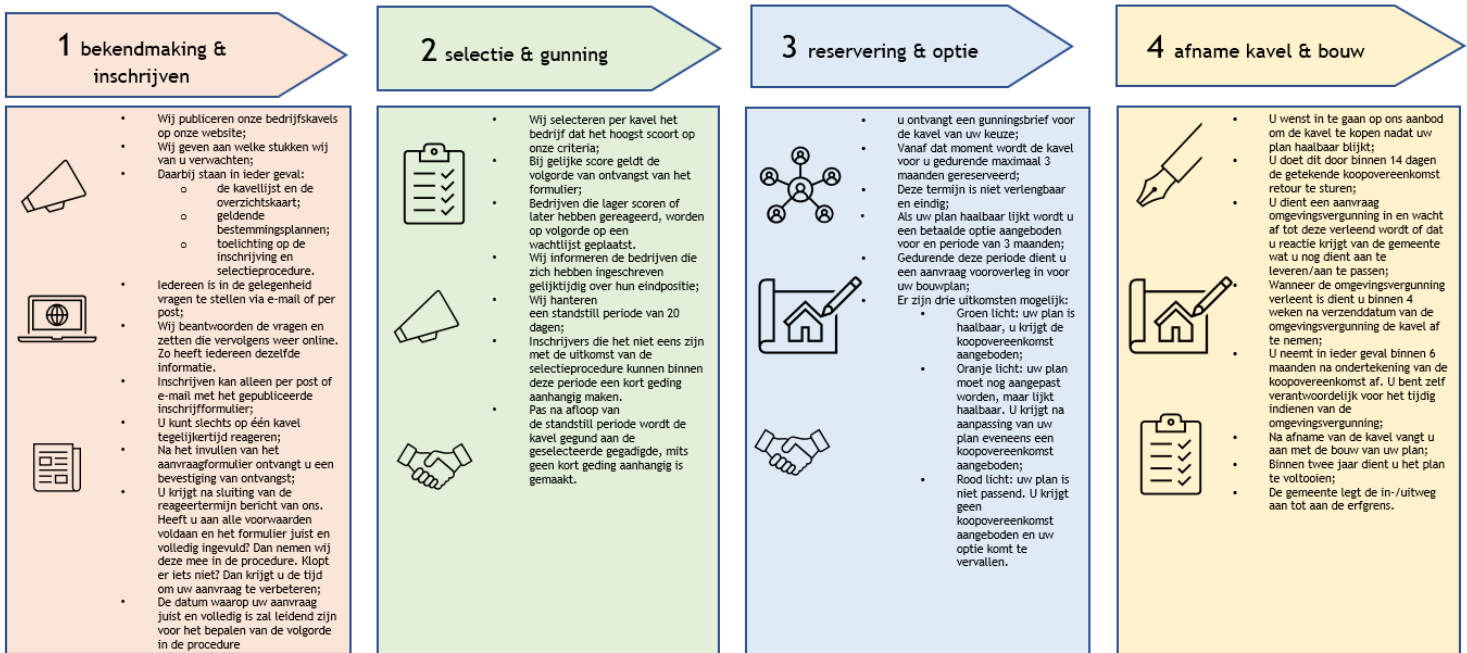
1 bekendmaking & inschrijven

- Wij publiceren onze bedrijfskavels op onze website;
- Wij geven aan welke stukken wij van u verwachten;
- Daarbij staan in ieder geval:
  - de kavellijst en de overzichtskaart;
  - geldende bestemmingsplannen;
  - toelichting op de inschrijving en selectieprocedure.
- Iedereen is in de gelegenheid vragen te stellen via e-mail of per post;
- Wij beantwoorden de vragen en zetten die vervolgens weer online. Zo heeft iedereen dezelfde informatie.
- Inschrijven kan alleen per post of e-mail met het gepubliceerde inschrijfformulier;
- U kunt slechts op één kavel tegelijkertijd reageren;
- Na het invullen van het aanvraagformulier ontvangt u een bevestiging van ontvangst;
- U krijgt na sluiting van de reageertermijn bericht van ons. Heeft u aan alle voorwaarden voldaan en het formulier juist en volledig ingevuld? Dan nemen wij deze mee in de procedure. Klopt er iets niet? Dan krijgt u de tijd om uw aanvraag te verbeteren;
- De datum waarop uw aanvraag juist en volledig is zal leidend zijn voor het bepalen van de volgorde in de procedure

2 selectie & gunning

- Wij selecteren per kavel het bedrijf dat het hoogst scoort op onze criteria;
- Bij gelijke score geldt de volgorde van ontvangst van het formulier;
- Bedrijven die lager scoren of later hebben gereageerd, worden op volgorde op een wachtlijst geplaatst.
- Wij informeren de bedrijven die zich hebben ingeschreven gelijktijdig over hun eindpositie;
- Wij hanteren een standstill periode van 20 dagen;
- Inschrijvers die het niet eens zijn met de uitkomst van de selectieprocedure kunnen binnen deze periode een kort geding aanhangig maken.
- Pas na afloop van de standstill periode wordt de kavel gegund aan de geselecteerde gegadigde, mits geen kort geding aanhangig is gemaakt.

3 reservering & optie

- u ontvangt een gunningsbrief voor de kavel van uw keuze;
- Vanaf dat moment wordt de kavel voor u gedurende maximaal 3 maanden gereserveerd;
- Deze termijn is niet verlengbaar en eindig;
- Als uw plan haalbaar lijkt wordt u een betaalde optie aangeboden voor en periode van 3 maanden;
- Gedurende deze periode dient u een aanvraag vooroverleg in voor uw bouwplan;
- Er zijn drie uitkomsten mogelijk:
  - Groen licht: uw plan is haalbaar, u krijgt de koopovereenkomst aangeboden;
  - Oranje licht: uw plan moet nog aangepast worden, maar lijkt haalbaar. U krijgt na aanpassing van uw plan eveneens een koopovereenkomst aangeboden;
  - Rood licht: uw plan is niet passend. U krijgt geen koopovereenkomst aangeboden en uw optie komt te vervallen.

4 afname kavel & bouw

- U wenst in te gaan op ons aanbod om de kavel te kopen nadat uw plan haalbaar blijkt;
- U doet dit door binnen 14 dagen de getekende koopovereenkomst retour te sturen;
- U dient een aanvraag omgevingsvergunning in en wacht af tot deze verleend wordt of dat u reactie krijgt van de gemeente wat u nog dient aan te leveren/aan te passen;
- Wanneer de omgevingsvergunning verleent is dient u binnen 4 weken na verzenddatum van de omgevingsvergunning de kavel af te nemen;
- U neemt in ieder geval binnen 6 maanden na ondertekening van de koopovereenkomst af. U bent zelf verantwoordelijk voor het tijdig indienen van de omgevingsvergunning;
- Na afname van de kavel vangt u aan met de bouw van uw plan;
- Binnen twee jaar dient u het plan te voltooien;
- De gemeente legt de in-/uitweg aan tot aan de erfgrens.